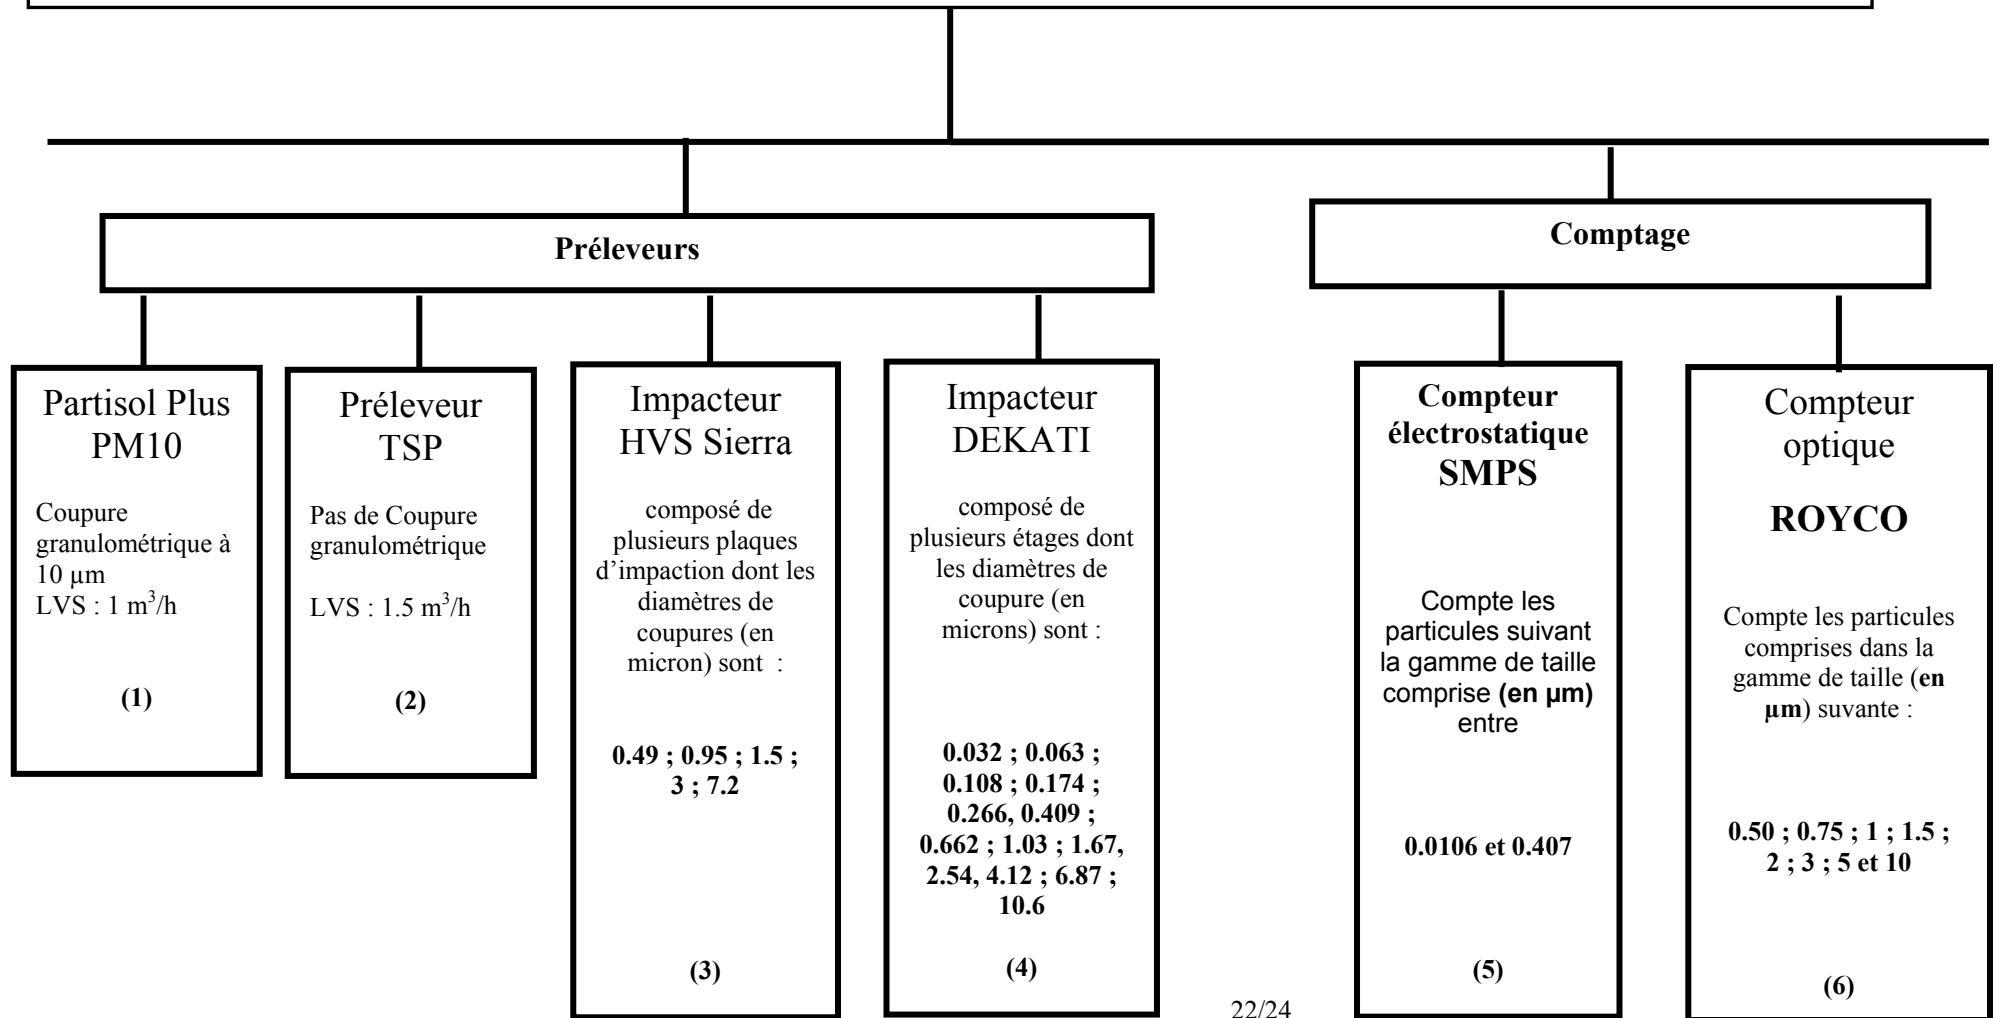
Préleveurs

Comptage

Partisol Plus PM10

Coupure granulométrique à 10 µm
LVS : 1 $m^3$/h

(1)

Préleveur TSP

Pas de Coupure granulométrique

LVS : 1.5 $m^3$/h

(2)

Impacteur HVS Sierra

composé de plusieurs plaques d'impaction dont les diamètres de coupures (en micron) sont :

0.49 ; 0.95 ; 1.5 ; 3 ; 7.2

(3)

Impacteur DEKATI

composé de plusieurs étages dont les diamètres de coupure (en microns) sont :

0.032 ; 0.063 ; 0.108 ; 0.174 ; 0.266, 0.409 ; 0.662 ; 1.03 ; 1.67, 2.54, 4.12 ; 6.87 ; 10.6

(4)

Compteur électrostatique SMPS

Compte les particules suivant la gamme de taille comprise (en µm) entre

0.0106 et 0.407

(5)

Compteur optique

ROYCO

Compte les particules comprises dans la gamme de taille (en µm) suvante :

0.50 ; 0.75 ; 1 ; 1.5 ; 2 ; 3 ; 5 et 10

(6)

22/24